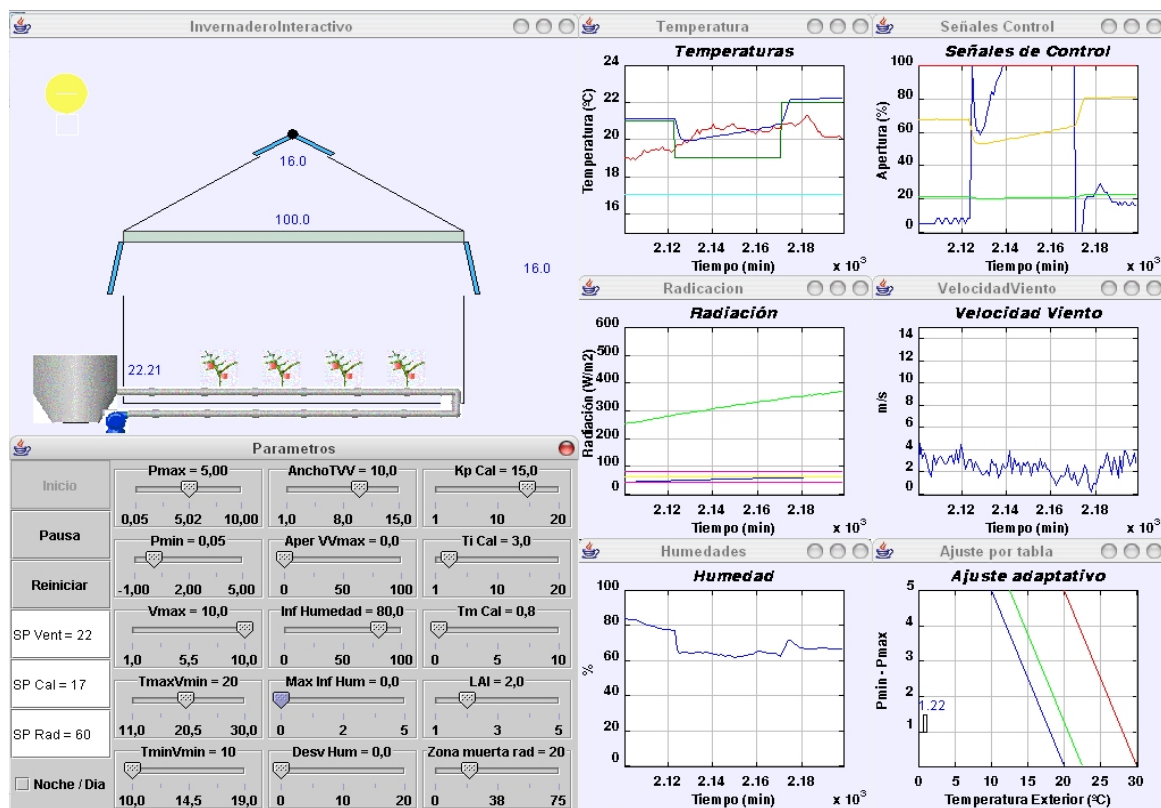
InvernaderoInteractivo

16.0

100.0

16.0

22.21

Parametros

Inicio

Pausa

Reiniciar

SP Vent = 22

SP Cal = 17

SP Rad = 60

Noche / Dia

Pmax = 5,00
0,05 5,02 10,00

AnchoTVV = 10,0
1,0 8,0 15,0

Kp Cal = 15,0
1 10 20

Pmin = 0,05
-1,00 2,00 5,00

Aper VVmax = 0,0
0 50 100

Ti Cal = 3,0
1 10 20

Vmax = 10,0
1,0 5,5 10,0

Inf Humedad = 80,0
0 50 100

Tm Cal = 0,8
0 5 10

TmaxVmin = 20
11,0 20,5 30,0

Max Inf Hum = 0,0
0 2 5

LAI = 2,0
1 3 5

TminVmin = 10
10,0 14,5 19,0

Desv Hum = 0,0
0 10 20

Zona muerta rad = 20
0 38 75

Temperatura

Temperaturas

Temperatura (ºC)

24 22 20 18 16

2.12 2.14 2.16 2.18

Tiempo (min)

x $10^3$

Señales Control

Señales de Control

Apertura (%)

100 80 60 40 20 0

2.12 2.14 2.16 2.18

Tiempo (min)

x $10^3$

Radicacion

Radiación

Radiación (W/m2)

600 500 400 300 200 100 0

2.12 2.14 2.16 2.18

Tiempo (min)

x $10^3$

VelocidadViento

Velocidad Viento

m/s

14 12 10 8 6 4 2 0

2.12 2.14 2.16 2.18

Tiempo (min)

x $10^3$

Humedades

Humedad

%

100 80 60 40 20 0

2.12 2.14 2.16 2.18

Tiempo (min)

x $10^3$

Ajuste por tabla

Ajuste adaptativo

Pmin - Pmax

5 4 3 2 1 0

1.22

0 5 10 15 20 25 30

Temperatura Exterior (ºC)